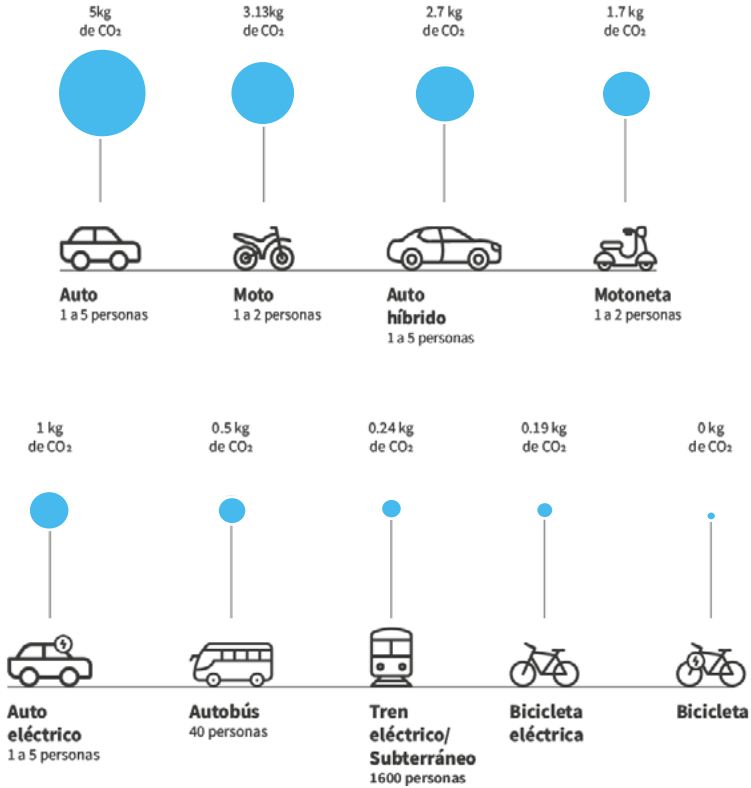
5kg de $CO_2$

3.13kg de $CO_2$

2.7 kg de $CO_2$

1.7 kg de $CO_2$

**Auto**
1 a 5 personas

**Moto**
1 a 2 personas

**Auto híbrido**
1 a 5 personas

**Motoneta**
1 a 2 personas

1 kg de $CO_2$

0.5 kg de $CO_2$

0.24 kg de $CO_2$

0.19 kg de $CO_2$

0 kg de $CO_2$

**Auto eléctrico**
1 a 5 personas

**Autobús**
40 personas

**Tren eléctrico/ Subterráneo**
1600 personas

**Bicicleta eléctrica**

**Bicicleta**